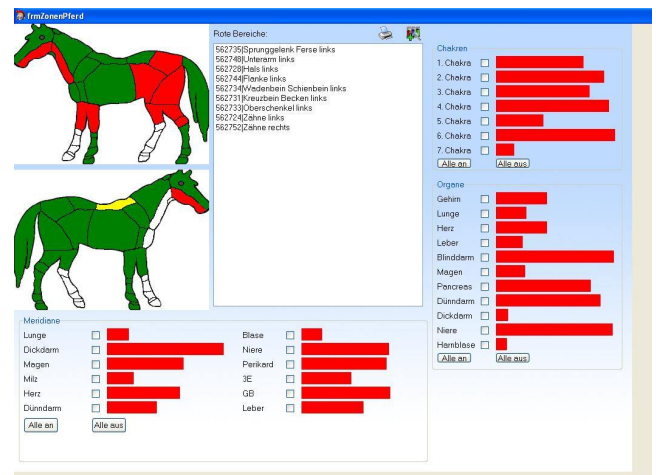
frmZonenPferd

Rote Bereiche:

562735|Sprunggelenk Ferse links
562748|Unterarm links
562728|Hals links
562744|Flanke links
562734|Wadenbein Schienbein links
562731|Kreuzbein Becken links
562733|Oberschenkel links
562724|Zähne links
562752|Zähne rechts

Chakren
1. Chakra
2. Chakra
3. Chakra
4. Chakra
5. Chakra
6. Chakra
7. Chakra
Alle an
Alle aus

Organe
Gehirn
Lunge
Herz
Leber
Blinddarm
Magen
Pancreas
Dünndarm
Dickdarm
Niere
Harnblase
Alle an
Alle aus

Meridiane
Lunge
Dickdarm
Magen
Milz
Herz
Dünndarm
Alle an
Alle aus
Blase
Niere
Perikard
3E
GB
Leber